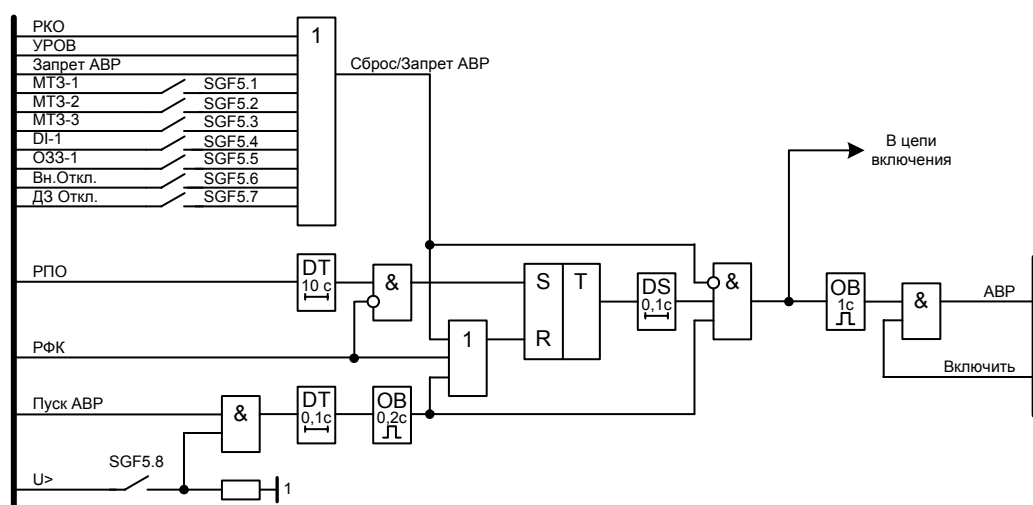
РКО
УРОВ
Запрет АВР
МТЗ-1
МТЗ-2
МТЗ-3
DI-1
ОЗЗ-1
Вн.Откл.
ДЗ Откл.

1

SGF5.1
SGF5.2
SGF5.3
SGF5.4
SGF5.5
SGF5.6
SGF5.7

Сброс/Запрет АВР

В цепи включения

РПО
DT
10 с
&
S
T
R
DS
0,1с
&
OB
1с
&
АВР

РФК
1

Включить

Пуск АВР
&
DT
0,1с
OB
0,2с

SGF5.8
U>
1